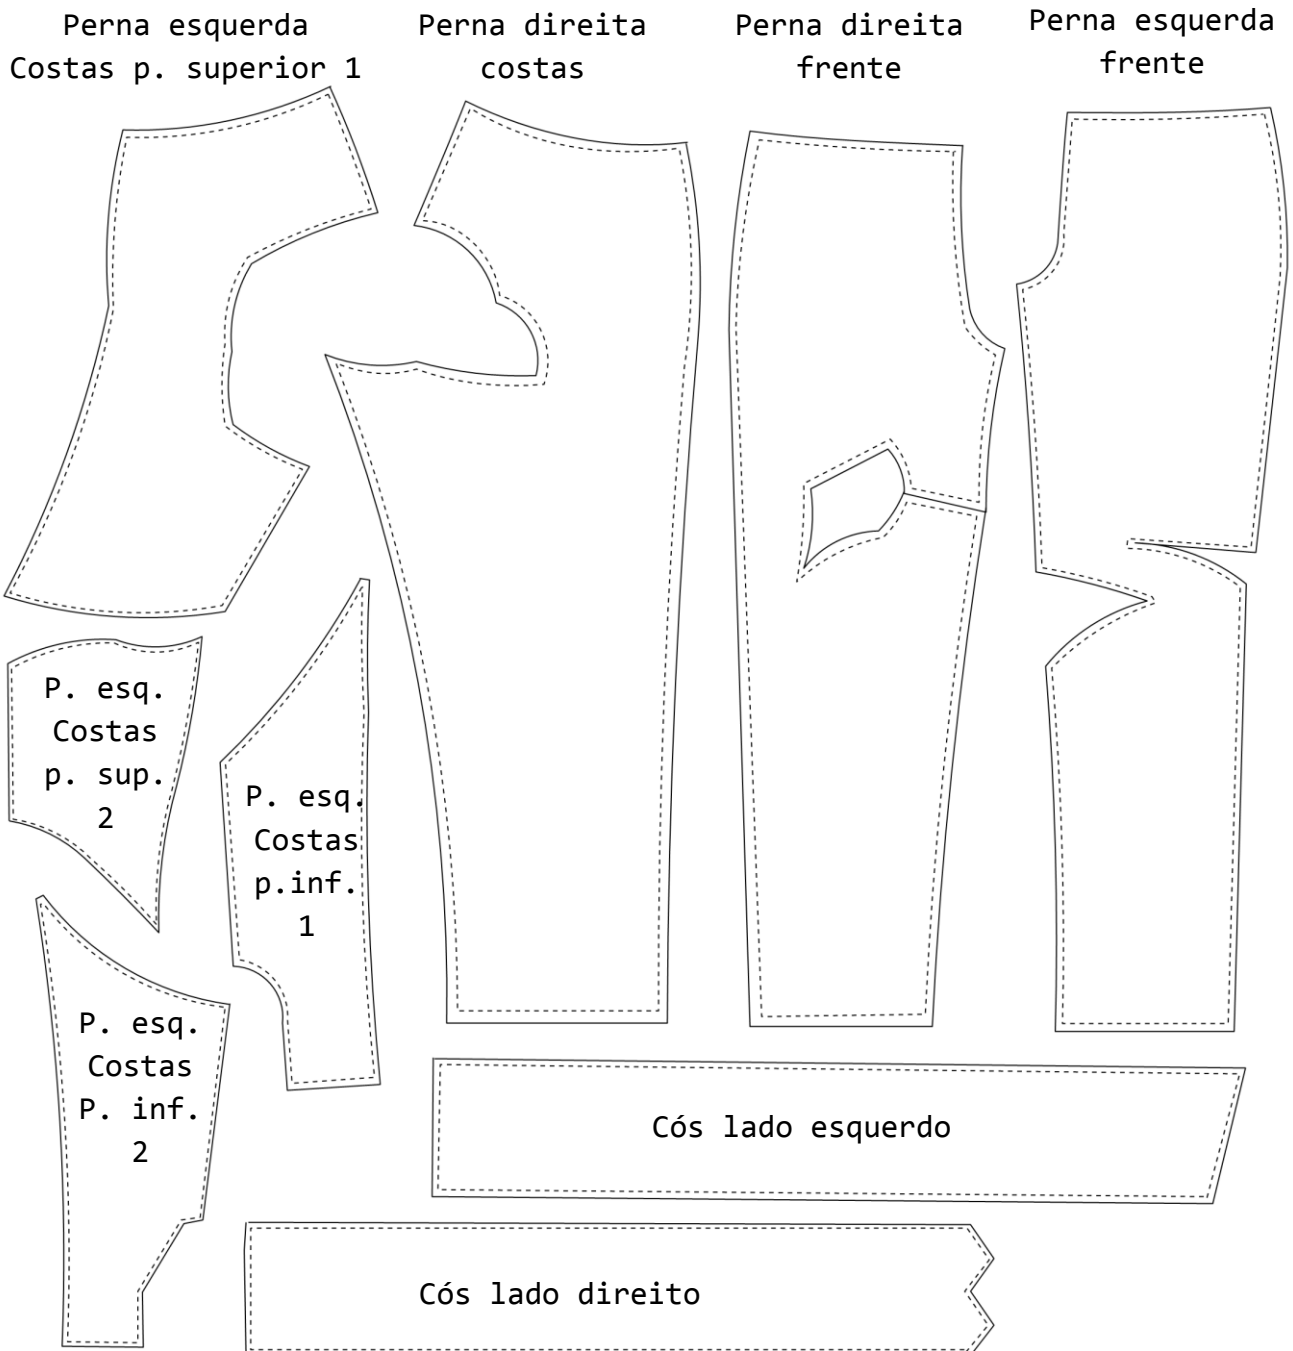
Perna esquerda
Costas p. superior 1

Perna direita
costas

Perna direita
frente

Perna esquerda
frente

P. esq.
Costas
p. sup.
2

P. esq.
Costas
p.inf.
1

P. esq.
Costas
P. inf.
2

Cós lado esquerdo

Cós lado direito